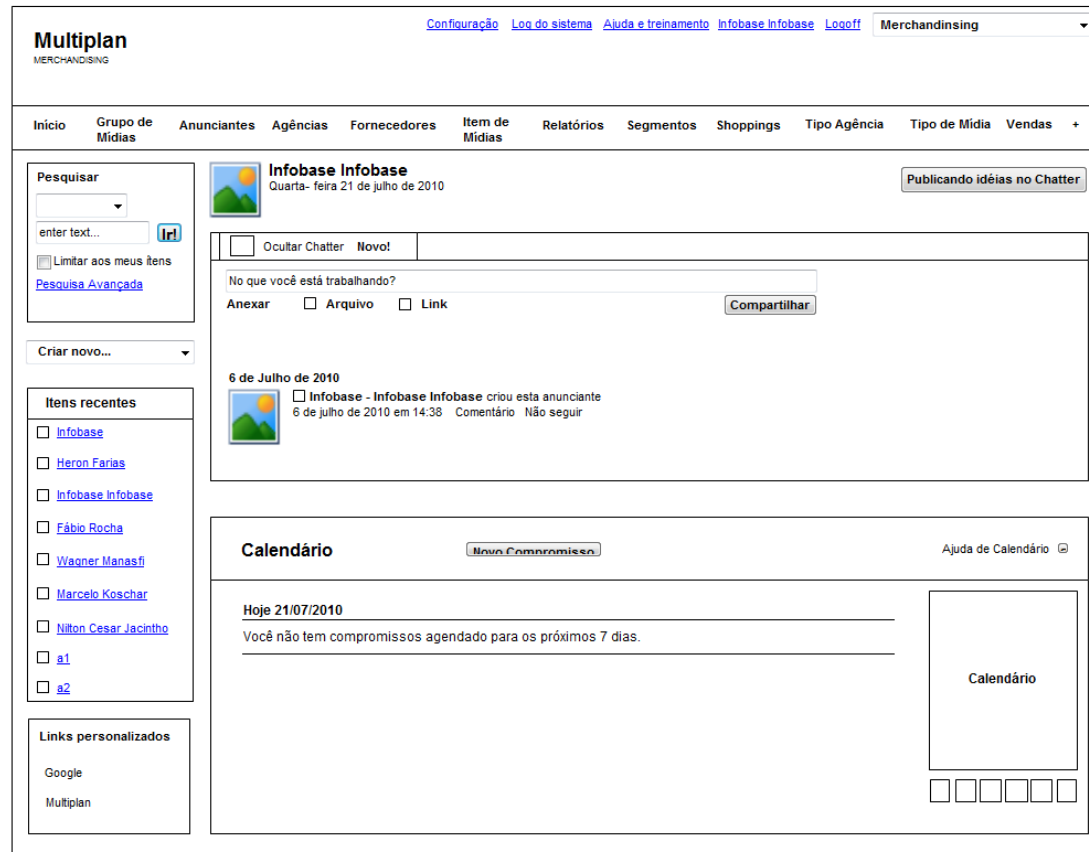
Multiplan
MERCHANDISING

Configuração Log do sistema Ajuda e treinamento Infobase Infobase Logoff Merchandinsing

Início Grupo de Mídias Anunciantes Agências Fornecedores Item de Mídias Relatórios Segmentos Shoppings Tipo Agência Tipo de Mídia Vendas +

Pesquisar
enter text...
Limitar aos meus itens
Pesquisa Avançada

Criar novo...

Itens recentes
Infobase
Heron Farias
Infobase Infobase
Fábio Rocha
Wagner Manasfi
Marcelo Koschar
Nilton Cesar Jacintho
a1
a2

Links personalizados
Google
Multiplan

Infobase Infobase
Quarta- feira 21 de julho de 2010

Publicando idéias no Chatter

Ocultar Chatter Novo!

No que você está trabalhando?
Anexar Arquivo Link
Compartilhar

6 de Julho de 2010
Infobase - Infobase Infobase criou esta anunciante
6 de julho de 2010 em 14:38 Comentário Não seguir

Calendário
Novo Compromisso
Ajuda de Calendário

Hoje 21/07/2010
Você não tem compromissos agendado para os próximos 7 dias.

Calendário